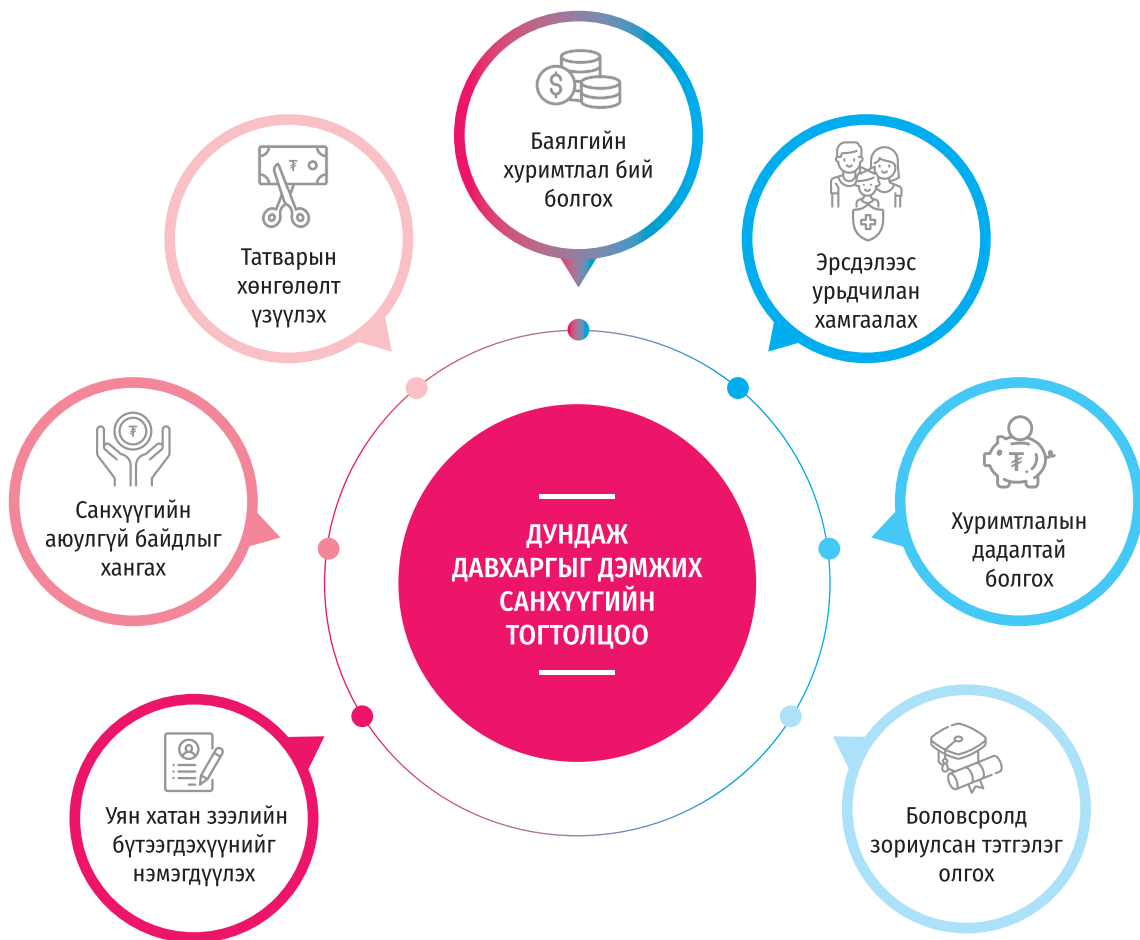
Баялгийн хуримтлал бий болгох

Татварын хөнгөлөлт үзүүлэх

Эрсдэлээс урьдчилан хамгаалах

Санхүүгийн аюулгүй байдлыг хангах

ДУНДАЖ ДАВХАРГЫГ ДЭМЖИХ САНХҮҮГИЙН ТОГТОЛЦОО

Хуримтлалын дадалтай болгох

Уян хатан зээлийн бүтээгдэхүүнийг нэмэгдүүлэх

Боловсролд зориулсан тэтгэлэг олгох